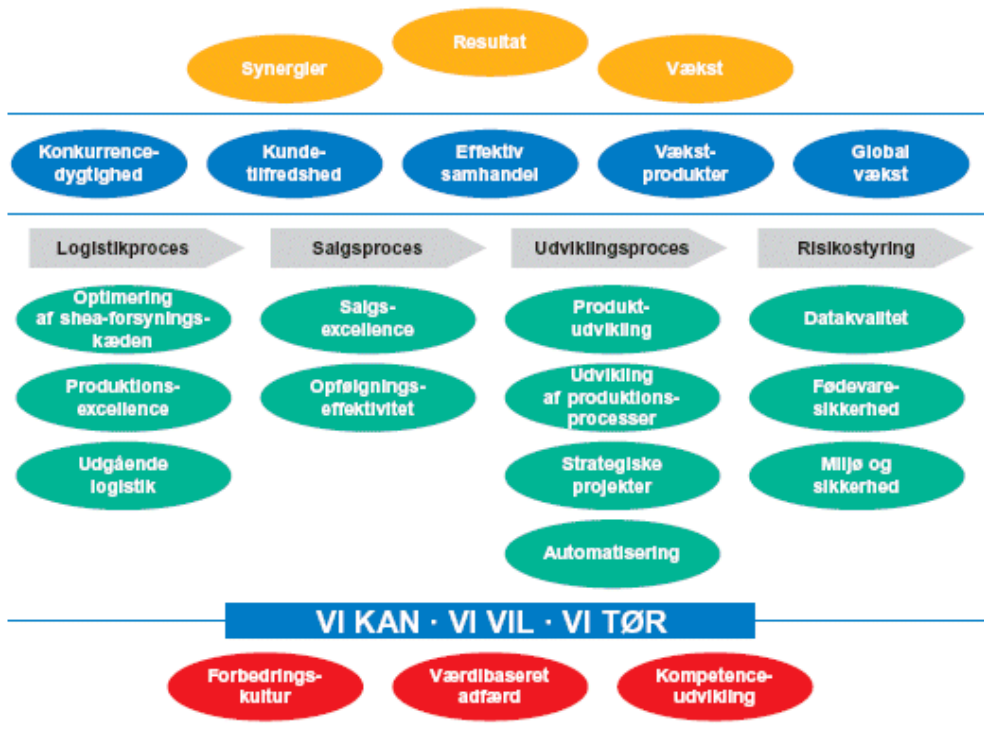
Resultat

Synergier

Vækst

Konkurrencedygtighed

Kundetilfredshed

Effektiv samhandel

Vækstprodukter

Global vækst

Logistikproces

Salgsproces

Udviklingsproces

Risikostyring

Optimering af shea-forsyningskæden

Produktionsexcellence

Udgående logistik

Salgsexcellence

Opfølgningseffektivitet

Produktudvikling

Udvikling af produktionsprocesser

Strategiske projekter

Automatisering

Datakvalitet

Fødevaresikkerhed

Miljø og sikkerhed

VI KAN · VI VIL · VI TØR

Forbedringskultur

Værdibaseret adfærd

Kompetenceudvikling